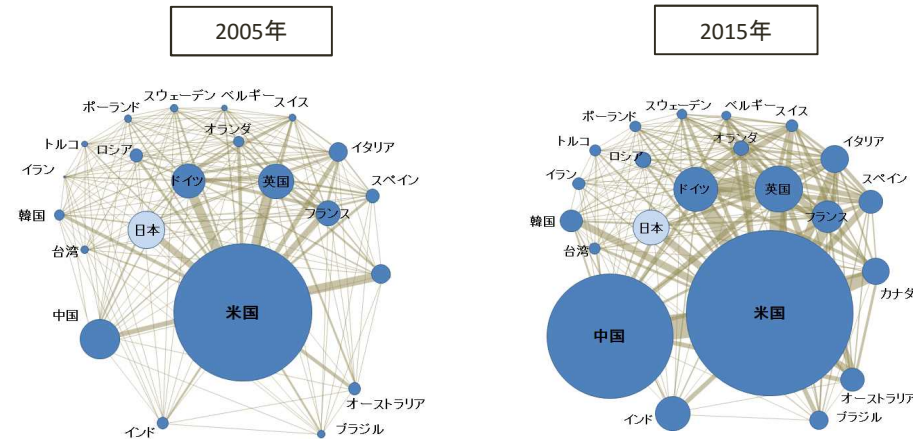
2005年

ポーランド
スウェーデン
ベルギー
スイス
オランダ
トルコ
ロシア
イタリア
イラン
ドイツ
英国
スペイン
韓国
フランス
日本
台湾
中国
米国
オーストラリア
インド
ブラジル

2015年

ポーランド
スウェーデン
ベルギー
スイス
オランダ
トルコ
ロシア
イタリア
イラン
ドイツ
英国
スペイン
韓国
フランス
日本
台湾
カナダ
中国
米国
オーストラリア
インド
ブラジル